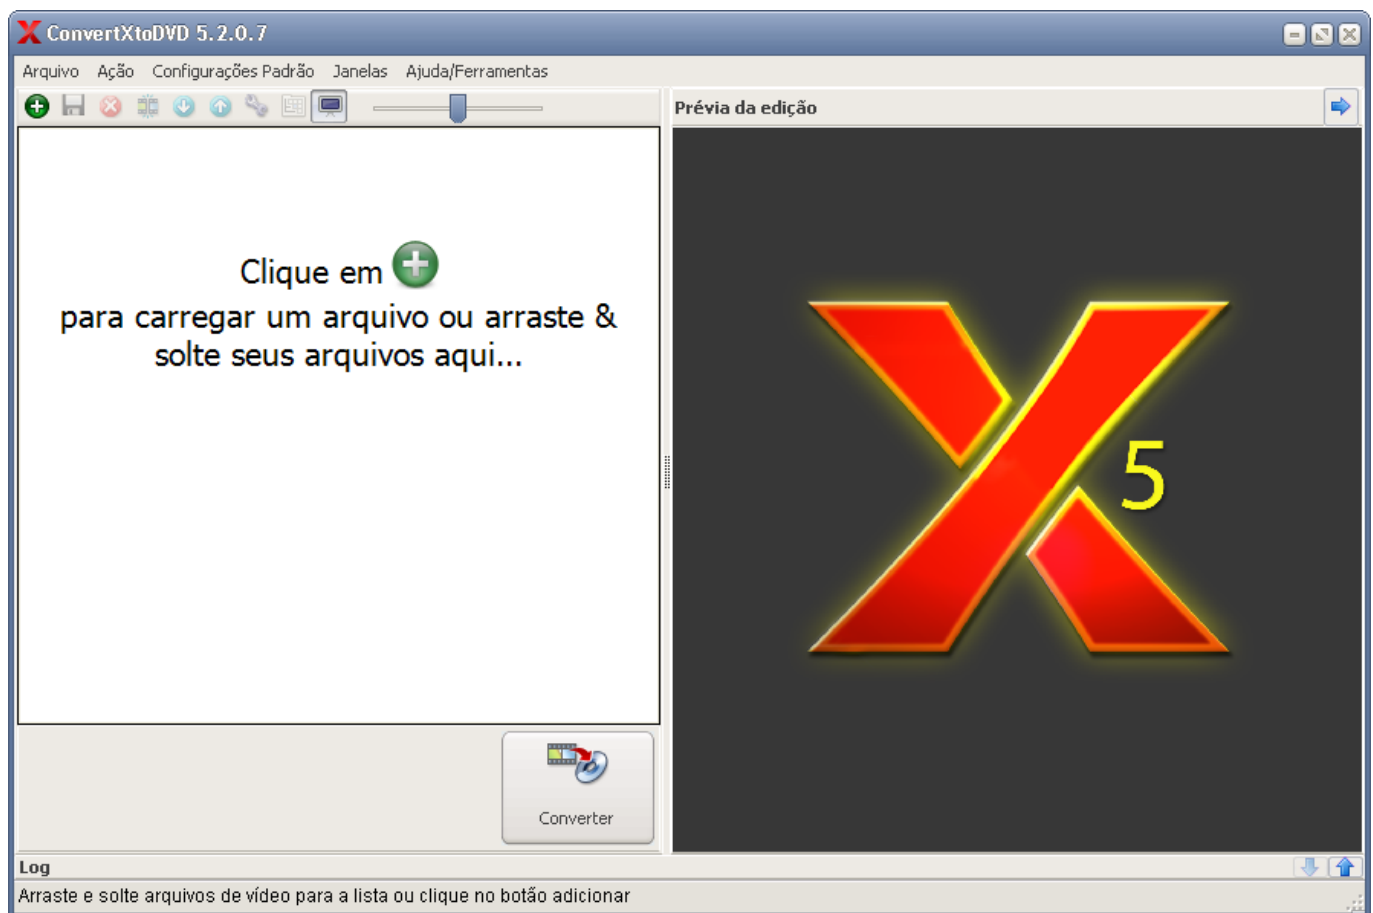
ConvertXtoDVD 5.2.0.7

Arquivo Ação Configurações Padrão Janelas Ajuda/Ferramentas

Prévia da edição

Clique em
para carregar um arquivo ou arraste & solte seus arquivos aqui...

X 5

Converter

Log

Arraste e solte arquivos de vídeo para a lista ou clique no botão adicionar